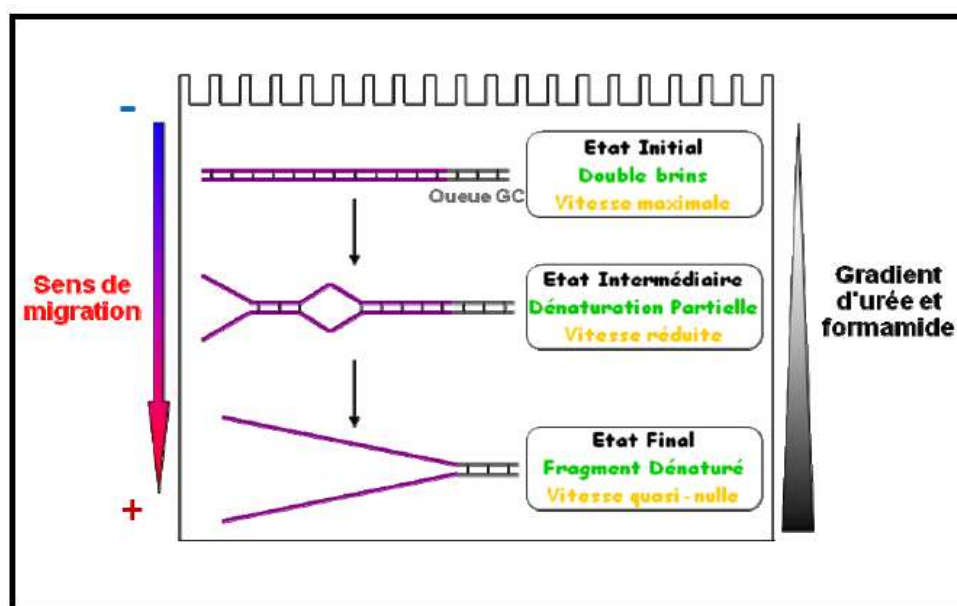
-

Sens de migration

+

Queue GC

Etat Initial
Double brins
Vitesse maximale

Etat Intermédiaire
Dénaturation Partielle
Vitesse réduite

Etat Final
Fragment Dénaturé
Vitesse quasi-nulle

Gradient d'urée et formamide